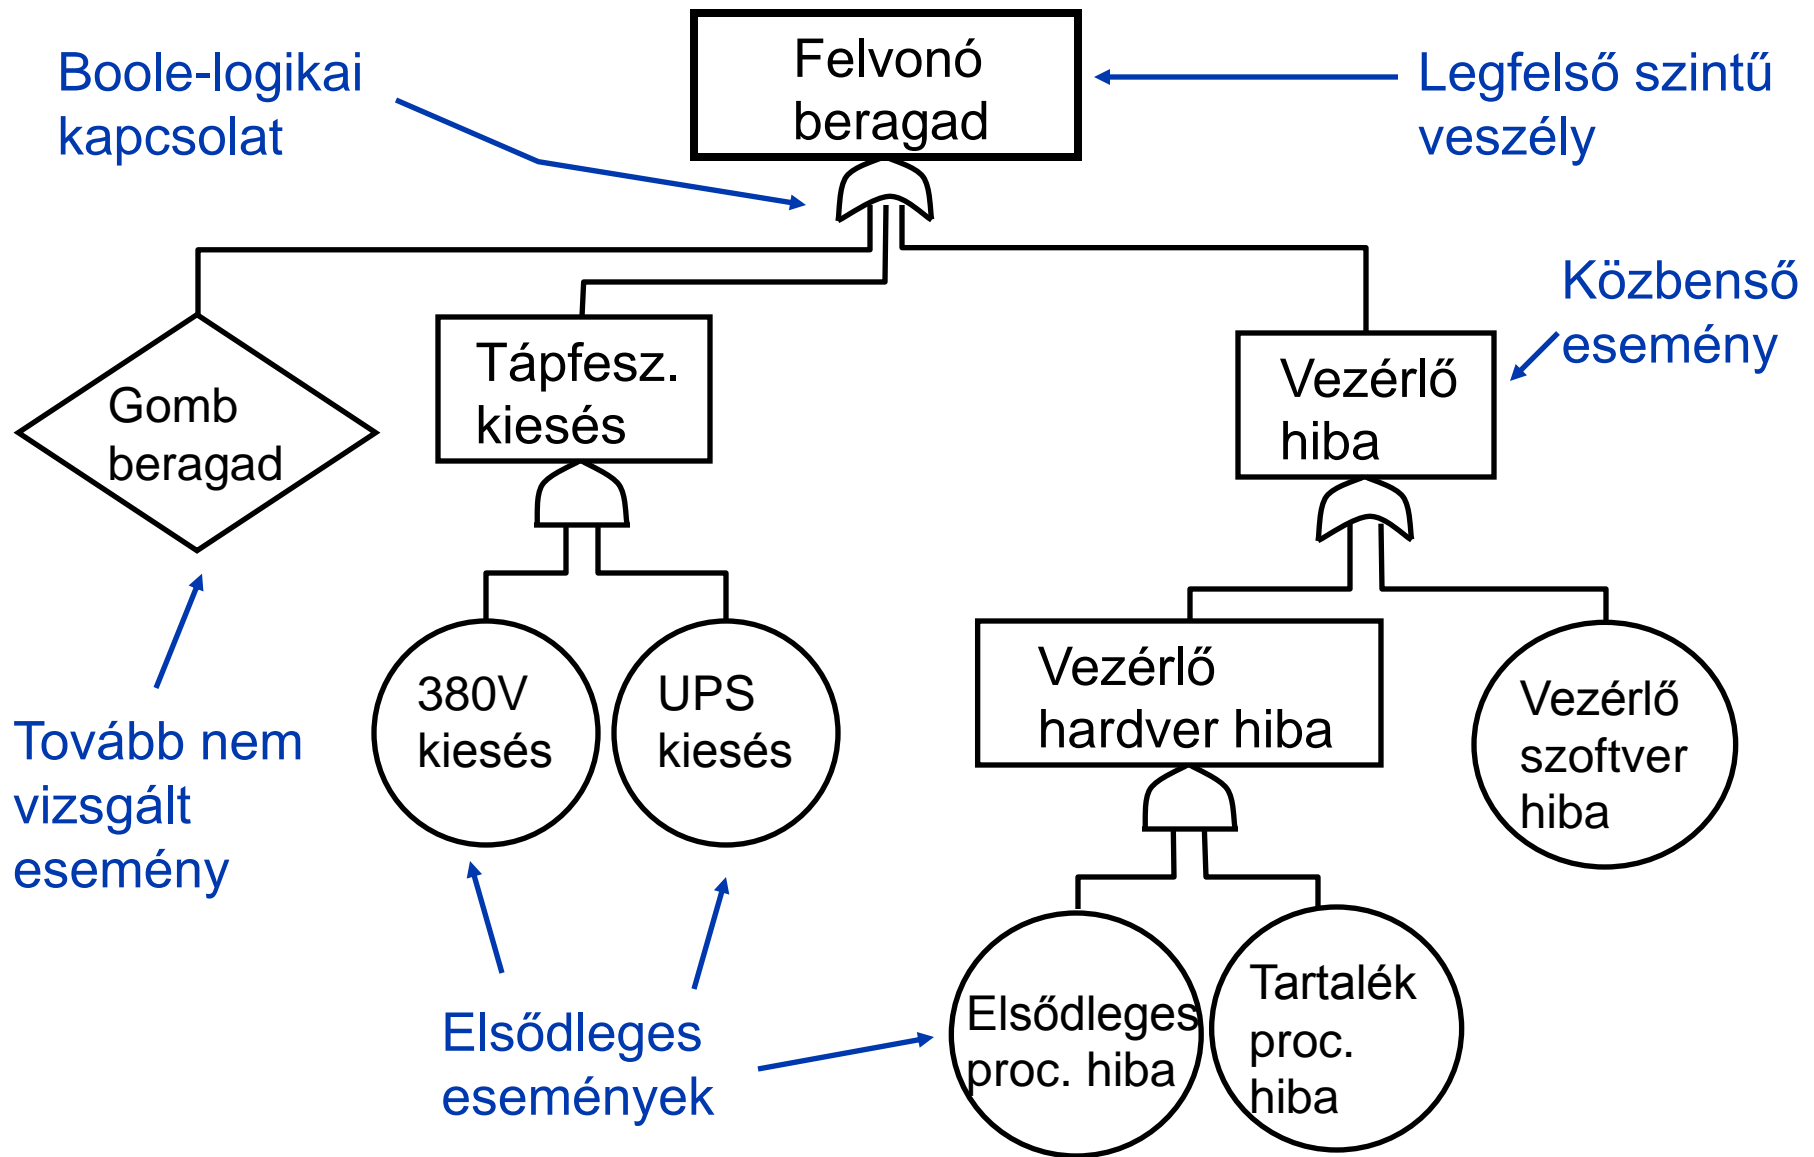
Boole-logikai kapcsolat

Felvonó beragad

Legfelső szintű veszély

Közbenső esemény

Gomb beragad

Tápfesz. kiesés

Vezérlő hiba

380V kiesés

UPS kiesés

Vezérlő hardver hiba

Vezérlő szoftver hiba

Tovább nem vizsgált esemény

Elsődleges proc. hiba

Tartalék proc. hiba

Elsődleges események